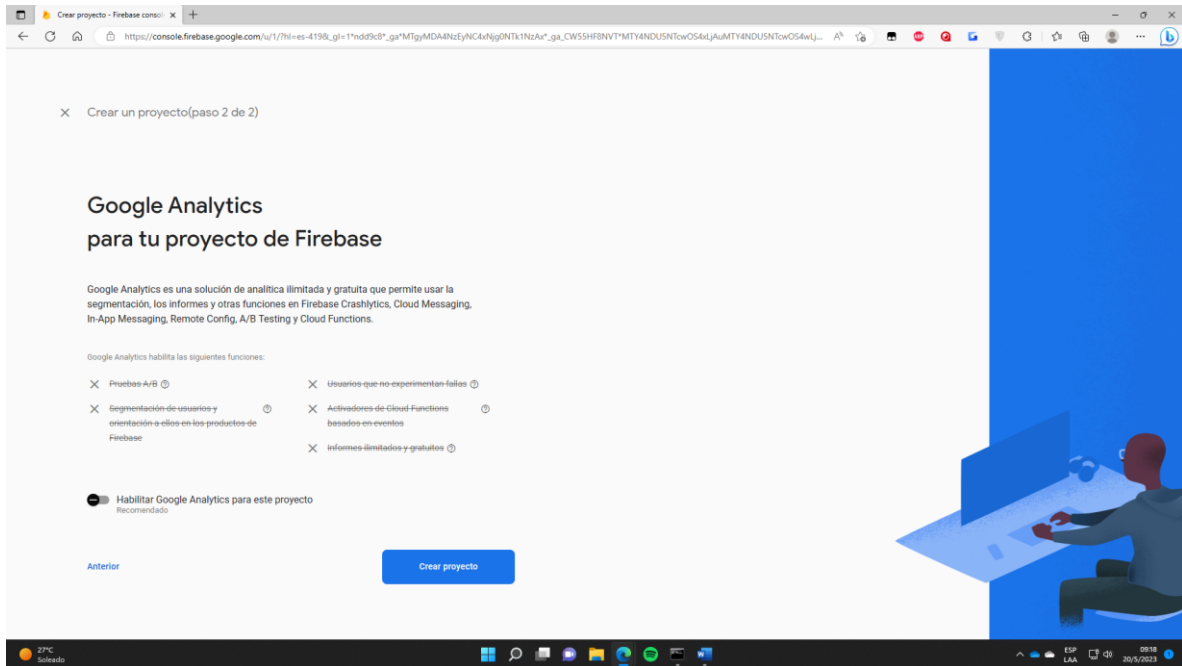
Crear proyecto - Firebase consol ×  +

https://console.firebase.google.com/u/1/?hl=es-419&_gl=1*ndd9c8*_ga*MTgyMDA4NzEyNC4xNjg0NTk1NzAx*_ga_CW55HF8NVT*MTY4NDU5NTcwOS4xLjAuMTY4NDU5NTcwOS4wLj...

× Crear un proyecto(paso 2 de 2)

Google Analytics
para tu proyecto de Firebase

Google Analytics es una solución de analítica ilimitada y gratuita que permite usar la segmentación, los informes y otras funciones en Firebase Crashlytics, Cloud Messaging, In-App Messaging, Remote Config, A/B Testing y Cloud Functions.

Google Analytics habilita las siguientes funciones:

× Pruebas A/B

× Segmentación de usuarios y orientación a ellos en los productos de Firebase

× Usuarios que no experimentan fallas

× Activadores de Cloud Functions basados en eventos

× Informes ilimitados y gratuitos

Habilitar Google Analytics para este proyecto
Recomendado

Anterior

Crear proyecto

27°C
Soleado

ESP
LAA

09:18
20/5/2023